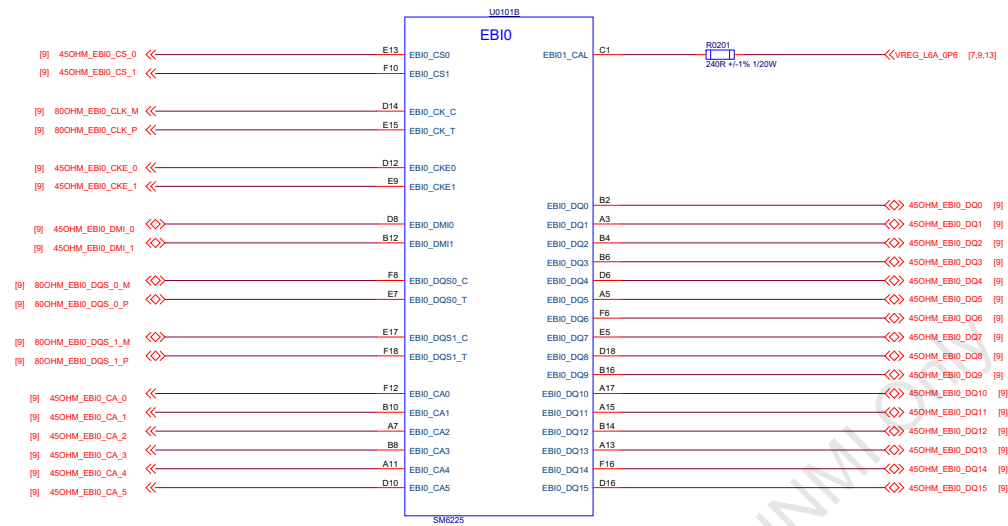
U0101B

EBI0

[9] 45OHM_EBI0_CS_0 E13 EBI0_CS0
[9] 45OHM_EBI0_CS_1 F10 EBI0_CS1
[9] 80OHM_EBI0_CLK_M D14 EBI0_CK_C
[9] 80OHM_EBI0_CLK_P E15 EBI0_CK_T
[9] 45OHM_EBI0_CKE_0 D12 EBI0_CKE0
[9] 45OHM_EBI0_CKE_1 E9 EBI0_CKE1
[9] 45OHM_EBI0_DMI_0 D8 EBI0_DMI0
[9] 45OHM_EBI0_DMI_1 B12 EBI0_DMI1
[9] 80OHM_EBI0_DQS_0_M F8 EBI0_DQS0_C
[9] 80OHM_EBI0_DQS_0_P E7 EBI0_DQS0_T
[9] 80OHM_EBI0_DQS_1_M E17 EBI0_DQS1_C
[9] 80OHM_EBI0_DQS_1_P F18 EBI0_DQS1_T
[9] 45OHM_EBI0_CA_0 F12 EBI0_CA0
[9] 45OHM_EBI0_CA_1 B10 EBI0_CA1
[9] 45OHM_EBI0_CA_2 A7 EBI0_CA2
[9] 45OHM_EBI0_CA_3 B8 EBI0_CA3
[9] 45OHM_EBI0_CA_4 A11 EBI0_CA4
[9] 45OHM_EBI0_CA_5 D10 EBI0_CA5

EBI01_CAL C1 R0201 240R +/-1% 1/20W VREG_L6A_0P6 [7,9,13]

EBI0_DQ0 B2 45OHM_EBI0_DQ0 [9]
EBI0_DQ1 A3 45OHM_EBI0_DQ1 [9]
EBI0_DQ2 B4 45OHM_EBI0_DQ2 [9]
EBI0_DQ3 B6 45OHM_EBI0_DQ3 [9]
EBI0_DQ4 D6 45OHM_EBI0_DQ4 [9]
EBI0_DQ5 A5 45OHM_EBI0_DQ5 [9]
EBI0_DQ6 F6 45OHM_EBI0_DQ6 [9]
EBI0_DQ7 E5 45OHM_EBI0_DQ7 [9]
EBI0_DQ8 D18 45OHM_EBI0_DQ8 [9]
EBI0_DQ9 B16 45OHM_EBI0_DQ9 [9]
EBI0_DQ10 A17 45OHM_EBI0_DQ10 [9]
EBI0_DQ11 A15 45OHM_EBI0_DQ11 [9]
EBI0_DQ12 B14 45OHM_EBI0_DQ12 [9]
EBI0_DQ13 A13 45OHM_EBI0_DQ13 [9]
EBI0_DQ14 F16 45OHM_EBI0_DQ14 [9]
EBI0_DQ15 D16 45OHM_EBI0_DQ15 [9]

SM6225